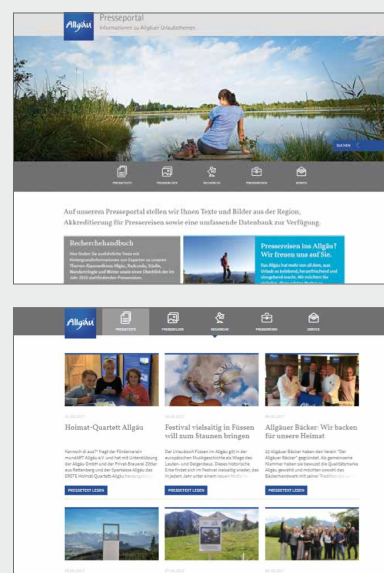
Allgäu

Presseportal

Informationen zu Allgäuer Urlaubsthemen

SUCHEN

PRESSETEXTE

PRESSEBILDER

RECHERCHE

PRESSEREISEN

SERVICE

Auf unserem Presseportal stellen wir Ihnen Texte und Bilder aus der Region, Akkreditierung für Pressereisen sowie eine umfassende Datenbank zur Verfügung.

Recherchehandbuch

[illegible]

Pressereisen ins Allgäu? Wir freuen uns auf Sie.

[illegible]

Allgäu

PRESSETEXTE

PRESSEBILDER

RECHERCHE

PRESSEREISEN

SERVICE

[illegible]

Heimat-Quartett Allgäu

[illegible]

PRESSETEXT LESEN

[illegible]

Festival vielseitig in Füssen will zum Staunen bringen

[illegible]

PRESSETEXT LESEN

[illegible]

Allgäuer Bäcker: Wir backen für unsere Heimat

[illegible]

PRESSETEXT LESEN